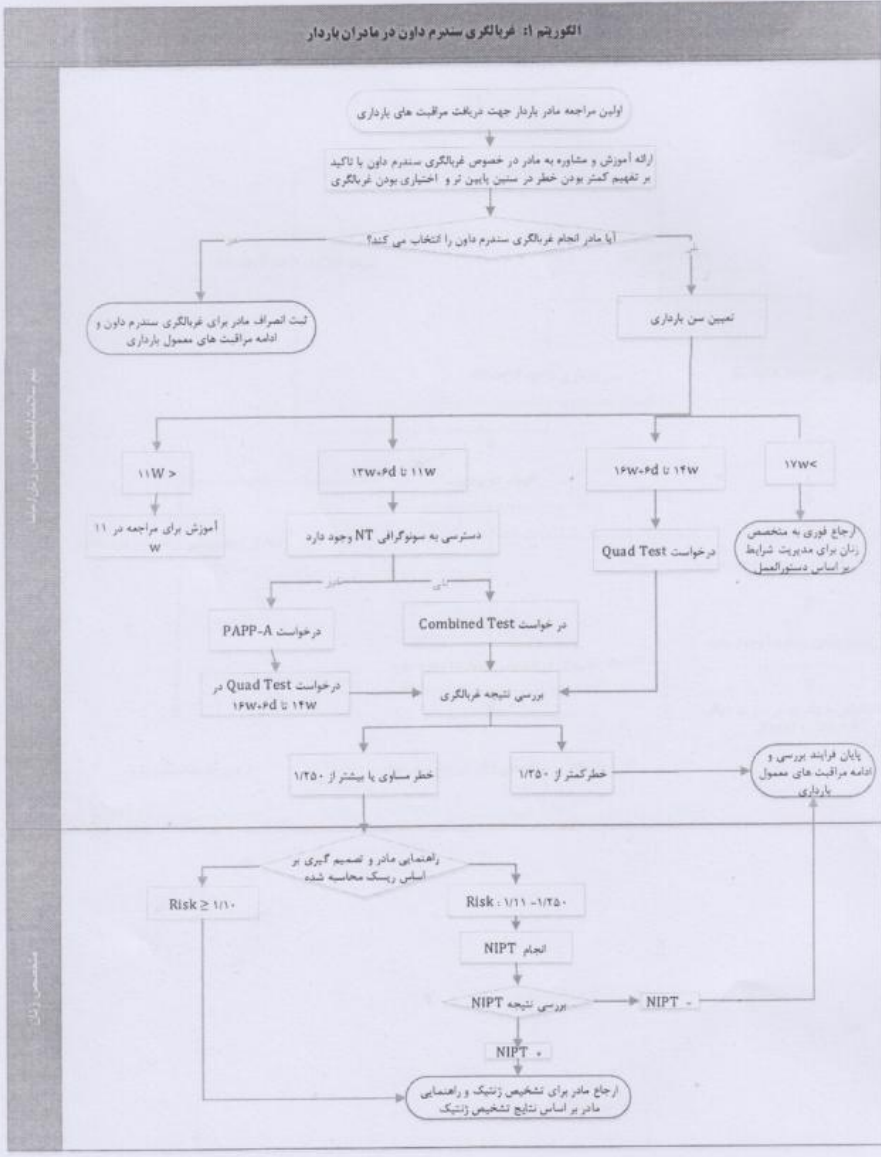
الگوریتم ۱: غربالگری سندرم داون در مادران باردار

اولین مراجعه مادر باردار جهت دریافت مراقبت های بارداری

ارائه آموزش و مشاوره به مادر در خصوص غربالگری سندرم داون با تاکید بر تفهیم کمتر بودن خطر در سنین پایین تر و اختیاری بودن غربالگری

آیا مادر انجام غربالگری سندرم داون را انتخاب می کند؟

خیر

بلی

ثبت انصراف مادر برای غربالگری سندرم داون و ادامه مراقبت های معمول بارداری

تعیین سن بارداری

۱۱W >

۱۱w تا ۱۳w۰۶d

۱۴w تا ۱۶w۰۶d

۱۷w<

آموزش برای مراجعه در ۱۱ w

دسترسی به سونوگرافی NT وجود دارد

درخواست Quad Test

ارجاع فوری به متخصص زنان برای مدیریت شرایط بر اساس دستورالعمل

خیر

بلی

درخواست PAPP-A

در خواست Combined Test

درخواست Quad Test در ۱۴w تا ۱۶w۰۶d

بررسی نتیجه غربالگری

خطر مساوی یا بیشتر از ۱/۲۵۰

خطرکمتر از ۱/۲۵۰

پایان فرایند بررسی و ادامه مراقبت های معمول بارداری

راهنمایی مادر و تصمیم گیری بر اساس ریسک محاسبه شده

Risk ≥ ۱/۱۰

Risk : ۱/۱۱ -۱/۲۵۰

انجام NIPT

بررسی نتیجه NIPT

NIPT -

NIPT +

ارجاع مادر برای تشخیص ژنتیک و راهنمایی مادر بر اساس نتایج تشخیص ژنتیک

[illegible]

متخصص زنان